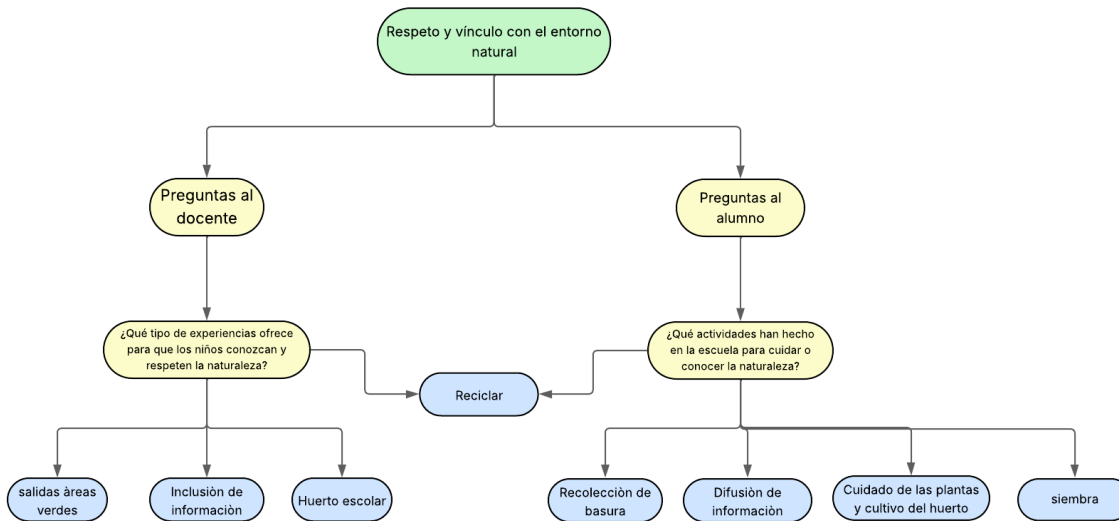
Respeto y vínculo con el entorno natural

Preguntas al docente

Preguntas al alumno

¿Qué tipo de experiencias ofrece para que los niños conozcan y respeten la naturaleza?

¿Qué actividades han hecho en la escuela para cuidar o conocer la naturaleza?

Reciclar

salidas àreas verdes

Inclusiòn de informaciòn

Huerto escolar

Recolecciòn de basura

Difusiòn de informaciòn

Cuidado de las plantas y cultivo del huerto

siembra